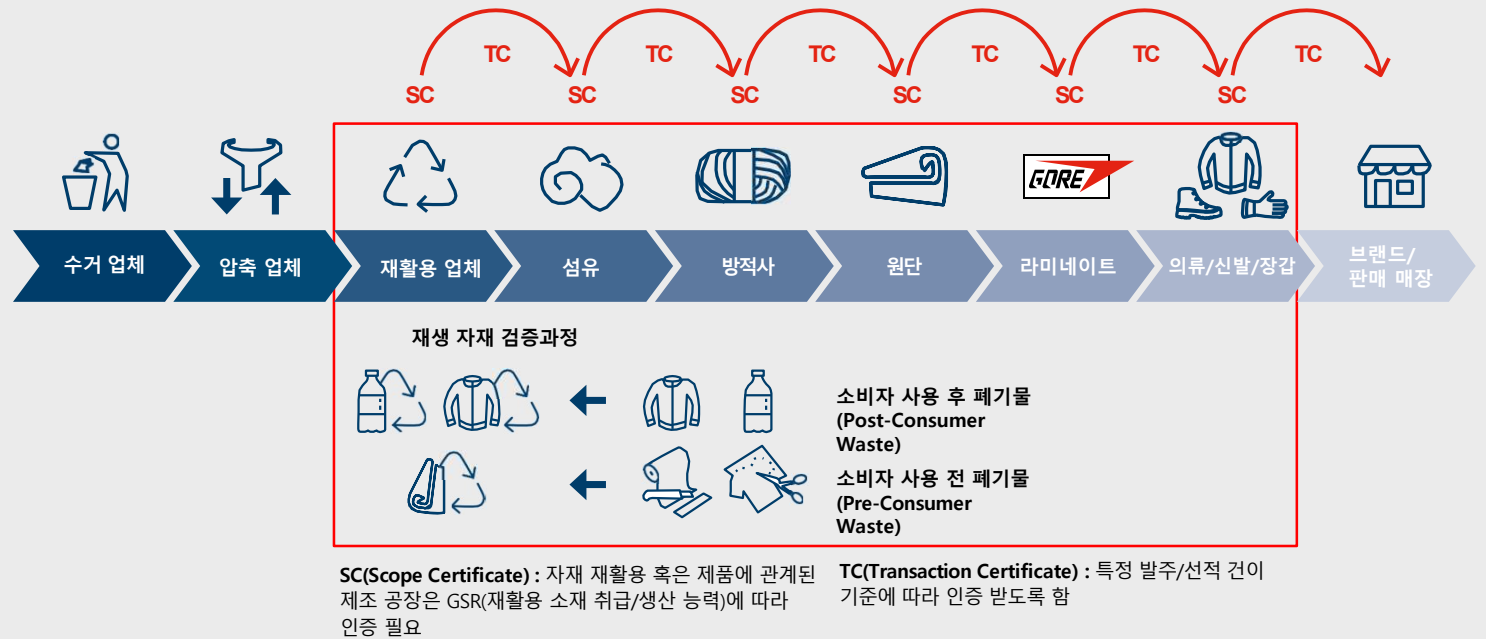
TC TC TC TC TC TC
SC SC SC SC SC SC

GORE

수거 업체
압축 업체
재활용 업체
섬유
방적사
원단
라미네이트
의류/신발/장갑
브랜드/ 판매 매장

재생 자재 검증과정

소비자 사용 후 폐기물 (Post-Consumer Waste)

소비자 사용 전 폐기물 (Pre-Consumer Waste)

SC(Scope Certificate) : 자재 재활용 혹은 제품에 관계된 제조 공장은 GSR(재활용 소재 취급/생산 능력)에 따라 인증 필요

TC(Transaction Certificate) : 특정 발주/선적 건이 기준에 따라 인증 받도록 함